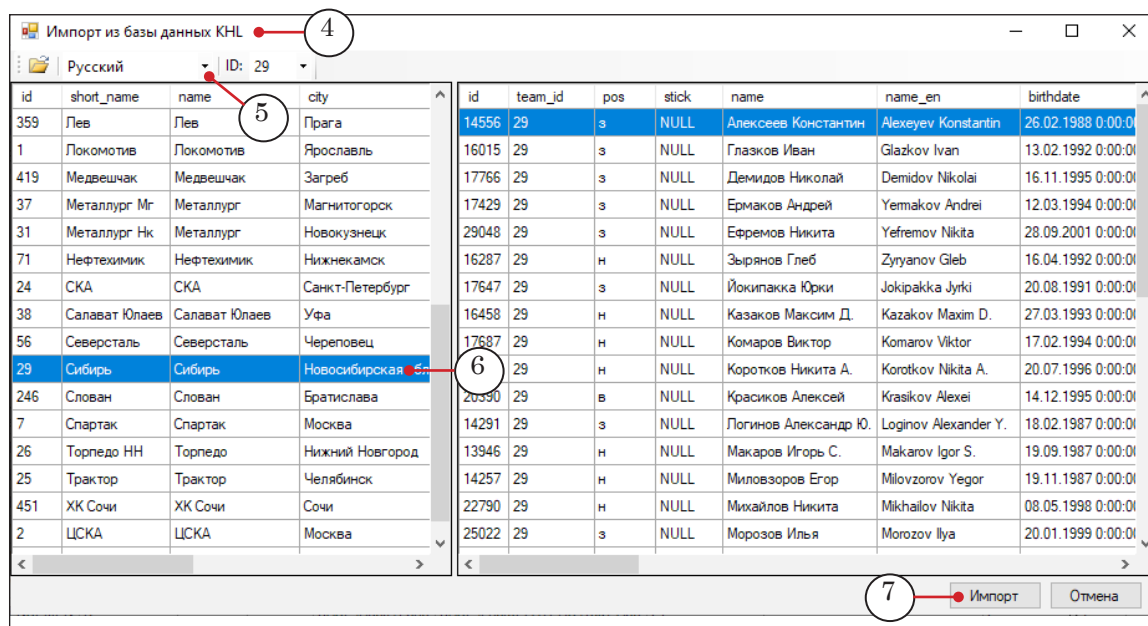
Импорт из базы данных KHL

4

Русский

ID: 29

5

| id | short_name | name | city |
|---|---|---|---|
| 359 | Лев | Лев | Прага |
| 1 | Локомотив | Локомотив | Ярославль |
| 419 | Медвешчак | Медвешчак | Загреб |
| 37 | Металлург Мг | Металлург | Магнитогорск |
| 31 | Металлург Нк | Металлург | Новокузнецк |
| 71 | Нефтехимик | Нефтехимик | Нижнекамск |
| 24 | СКА | СКА | Санкт-Петербург |
| 38 | Салават Юлаев | Салават Юлаев | Уфа |
| 56 | Северсталь | Северсталь | Череповец |
| 29 | Сибирь | Сибирь | Новосибирская |
| 246 | Слован | Слован | Братислава |
| 7 | Спартак | Спартак | Москва |
| 26 | Торпедо НН | Торпедо | Нижний Новгород |
| 25 | Трактор | Трактор | Челябинск |
| 451 | ХК Сочи | ХК Сочи | Сочи |
| 2 | ЦСКА | ЦСКА | Москва |

6

| id | team_id | pos | stick | name | name_en | birthdate |
|---|---|---|---|---|---|---|
| 14556 | 29 | з | NULL | Алексеев Константин | Alexeyev Konstantin | 26.02.1988 0:00:0 |
| 16015 | 29 | з | NULL | Глазков Иван | Glazkov Ivan | 13.02.1992 0:00:0 |
| 17766 | 29 | з | NULL | Демидов Николай | Demidov Nikolai | 16.11.1995 0:00:0 |
| 17429 | 29 | з | NULL | Ермаков Андрей | Yermakov Andrei | 12.03.1994 0:00:0 |
| 29048 | 29 | з | NULL | Ефремов Никита | Yefremov Nikita | 28.09.2001 0:00:0 |
| 16287 | 29 | н | NULL | Зырянов Глеб | Zyryanov Gleb | 16.04.1992 0:00:0 |
| 17647 | 29 | з | NULL | Йокипакка Юрки | Jokipakka Jyrki | 20.08.1991 0:00:0 |
| 16458 | 29 | н | NULL | Казаков Максим Д. | Kazakov Maxim D. | 27.03.1993 0:00:0 |
| 17687 | 29 | н | NULL | Комаров Виктор | Komarov Viktor | 17.02.1994 0:00:0 |
| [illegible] | 29 | н | NULL | Коротков Никита А. | Korotkov Nikita A. | 20.07.1996 0:00:0 |
| 20390 | 29 | в | NULL | Красиков Алексей | Krasikov Alexei | 14.12.1995 0:00:0 |
| 14291 | 29 | з | NULL | Логинов Александр Ю. | Loginov Alexander Y. | 18.02.1987 0:00:0 |
| 13946 | 29 | н | NULL | Макаров Игорь С. | Makarov Igor S. | 19.09.1987 0:00:0 |
| 14257 | 29 | н | NULL | Миловзоров Егор | Milovzorov Yegor | 19.11.1987 0:00:0 |
| 22790 | 29 | н | NULL | Михайлов Никита | Mikhailov Nikita | 08.05.1998 0:00:0 |
| 25022 | 29 | з | NULL | Морозов Илья | Morozov Ilya | 20.01.1999 0:00:0 |

7

Импорт

Отмена